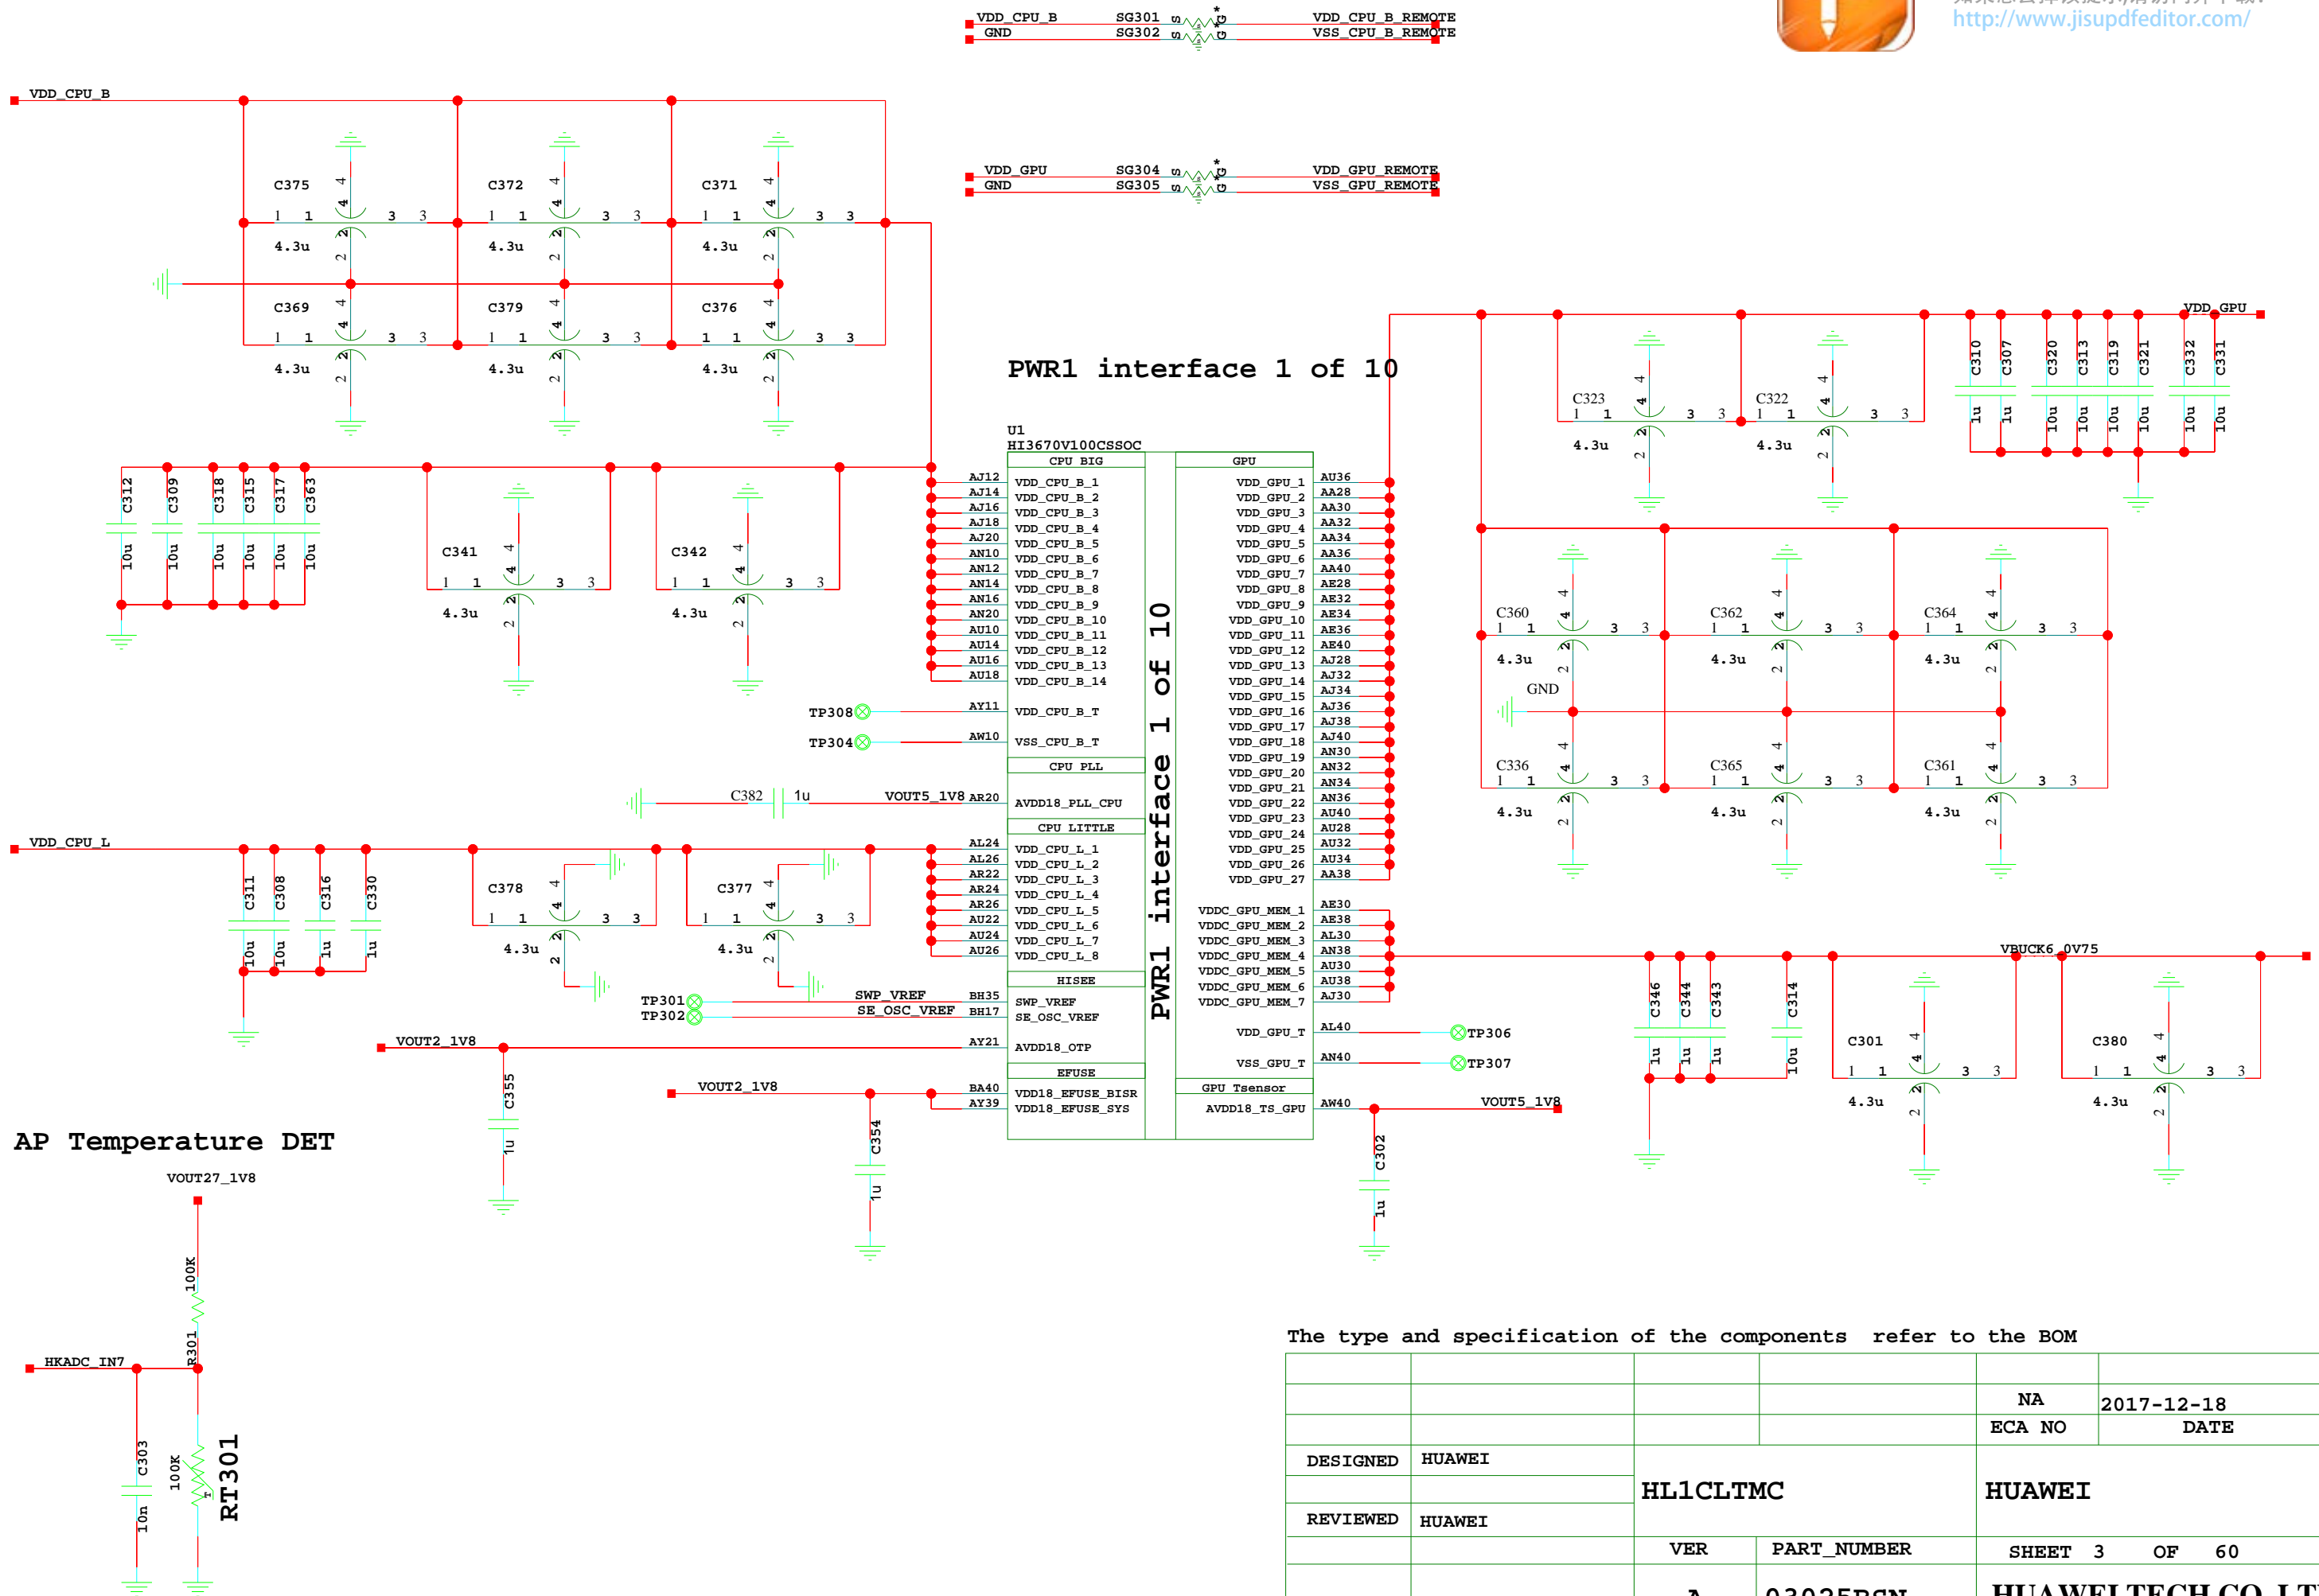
http://www.jisupdfeditor.com/

VDD_CPU_B SG301 VDD_CPU_B_REMOTE
GND SG302 VSS_CPU_B_REMOTE

VDD_GPU SG304 VDD_GPU_REMOTE
GND SG305 VSS_GPU_REMOTE

VDD_CPU_B

C375 4.3u
C372 4.3u
C371 4.3u
C369 4.3u
C379 4.3u
C376 4.3u

PWR1 interface 1 of 10

U1
HI3670V100CSSOC

C312 10u
C309 10u
C318 10u
C315 10u
C317 10u
C363 10u

C341 4.3u
C342 4.3u

CPU BIG
AJ12 VDD_CPU_B_1
AJ14 VDD_CPU_B_2
AJ16 VDD_CPU_B_3
AJ18 VDD_CPU_B_4
AJ20 VDD_CPU_B_5
AN10 VDD_CPU_B_6
AN12 VDD_CPU_B_7
AN14 VDD_CPU_B_8
AN16 VDD_CPU_B_9
AN20 VDD_CPU_B_10
AU10 VDD_CPU_B_11
AU14 VDD_CPU_B_12
AU16 VDD_CPU_B_13
AU18 VDD_CPU_B_14
TP308 AY11 VDD_CPU_B_T
TP304 AW10 VSS_CPU_B_T

CPU PLL
C382 1u VOUT5_1V8 AR20 AVDD18_PLL_CPU

VDD_CPU_L
C311 10u
C308 10u
C316 1u
C330 1u
C378 4.3u
C377 4.3u

CPU LITTLE
AL24 VDD_CPU_L_1
AL26 VDD_CPU_L_2
AR22 VDD_CPU_L_3
AR24 VDD_CPU_L_4
AR26 VDD_CPU_L_5
AU22 VDD_CPU_L_6
AU24 VDD_CPU_L_7
AU26 VDD_CPU_L_8

HISEE
TP301 SWP_VREF BH35 SWP_VREF
TP302 SE_OSC_VREF BH17 SE_OSC_VREF
VOUT2_1V8 AY21 AVDD18_OTP
C355 1u

EFUSE
VOUT2_1V8 BA40 VDD18_EFUSE_BISR
AY39 VDD18_EFUSE_SYS
C354 1u

PWR1 interface 1 of 10

GPU
VDD_GPU_1 AU36
VDD_GPU_2 AA28
VDD_GPU_3 AA30
VDD_GPU_4 AA32
VDD_GPU_5 AA34
VDD_GPU_6 AA36
VDD_GPU_7 AA40
VDD_GPU_8 AE28
VDD_GPU_9 AE32
VDD_GPU_10 AE34
VDD_GPU_11 AE36
VDD_GPU_12 AE40
VDD_GPU_13 AJ28
VDD_GPU_14 AJ32
VDD_GPU_15 AJ34
VDD_GPU_16 AJ36
VDD_GPU_17 AJ38
VDD_GPU_18 AJ40
VDD_GPU_19 AN30
VDD_GPU_20 AN32
VDD_GPU_21 AN34
VDD_GPU_22 AN36
VDD_GPU_23 AU40
VDD_GPU_24 AU28
VDD_GPU_25 AU32
VDD_GPU_26 AU34
VDD_GPU_27 AA38
VDDC_GPU_MEM_1 AE30
VDDC_GPU_MEM_2 AE38
VDDC_GPU_MEM_3 AL30
VDDC_GPU_MEM_4 AN38
VDDC_GPU_MEM_5 AU30
VDDC_GPU_MEM_6 AU38
VDDC_GPU_MEM_7 AJ30
VDD_GPU_T AL40 TP306
VSS_GPU_T AN40 TP307
GPU Tsensor
AVDD18_TS_GPU AW40 VOUT5_1V8
C302 1u

VDD_GPU
C323 4.3u
C322 4.3u
C310 1u
C307 1u
C320 10u
C313 10u
C319 10u
C321 10u
C332 1u
C331 10u

C360 4.3u
C362 4.3u
C364 4.3u
GND
C336 4.3u
C365 4.3u
C361 4.3u

VBUCK6_0V75
C346 1u
C344 1u
C343 1u
C314 10u
C301 4.3u
C380 4.3u

AP Temperature DET
VOUT27_1V8
100K R301
HKADC_IN7
C303 10n
100K RT301

The type and specification of the components refer to the BOM

| | | | | NA | 2017-12-18 |
|---|---|---|---|---|---|
| | | | | ECA NO | DATE |
| DESIGNED | HUAWEI | HL1CLTMC | | HUAWEI | |
| REVIEWED | HUAWEI | | | | |
| | | VER | PART_NUMBER | SHEET 3 OF 60 | |
| | | A | 03025BGN | HUAWEI TECH CO.,LT | |